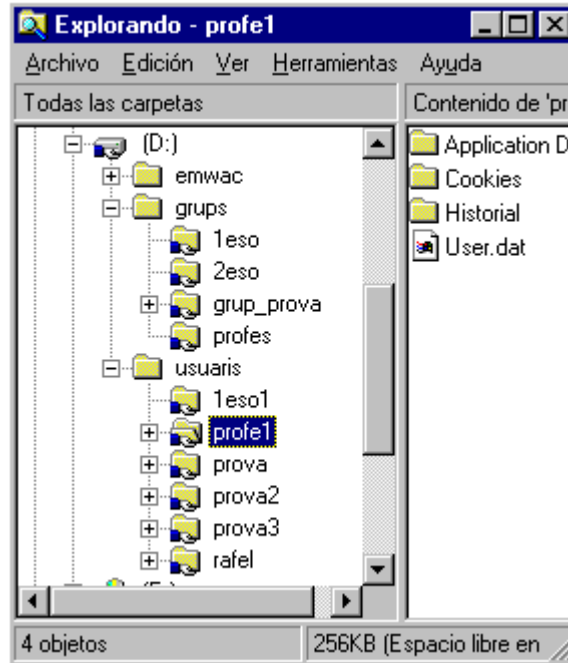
Explorando - profe1

Archivo Edición Ver Herramientas Ayuda

Todas las carpetas

Contenido de 'pr

(D:)
emwac
grups
1eso
2eso
grup_prova
profes
usuaris
1eso1
profe1
prova
prova2
prova3
rafel
(E:)

Application D
Cookies
Historial
User.dat

4 objetos

256KB (Espacio libre en